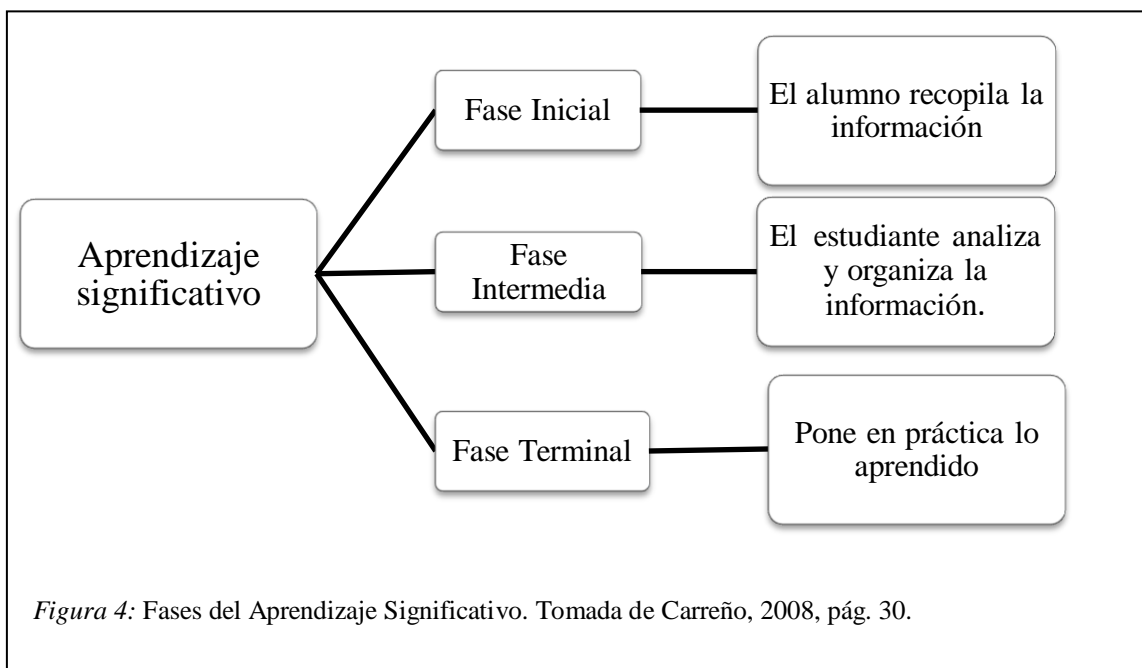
Aprendizaje significativo

Fase Inicial

El alumno recopila la información

Fase Intermedia

El estudiante analiza y organiza la información.

Fase Terminal

Pone en práctica lo aprendido

*Figura 4:* Fases del Aprendizaje Significativo. Tomada de Carreño, 2008, pág. 30.